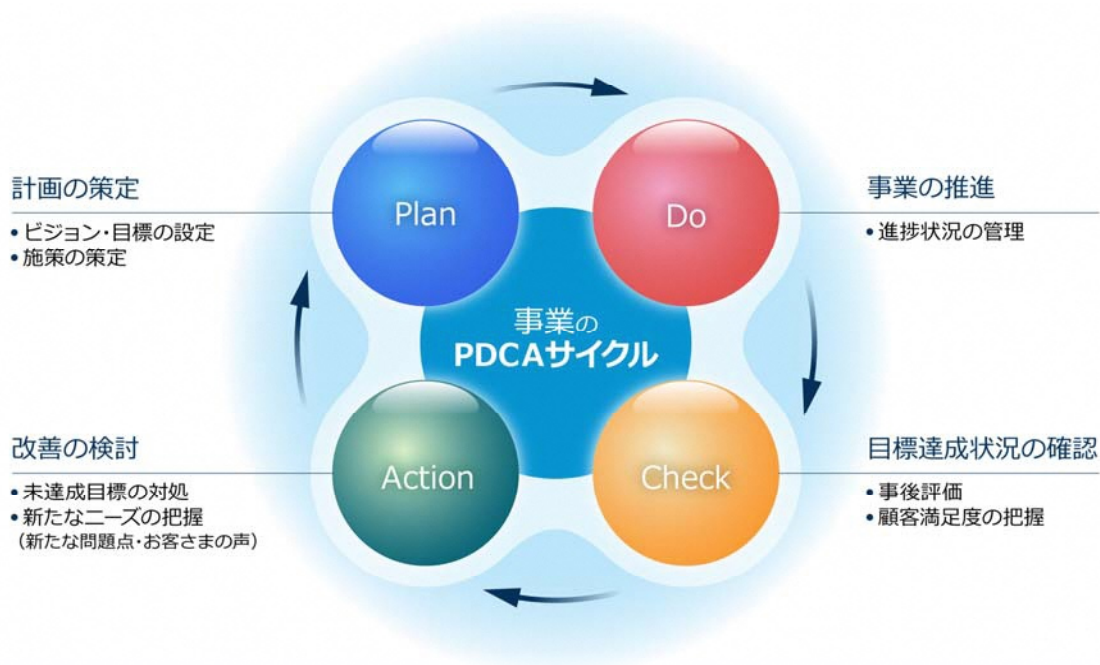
計画の策定

• ビジョン・目標の設定
• 施策の策定

Plan

Do

事業の推進

• 進捗状況の管理

事業の
PDCAサイクル

改善の検討

• 未達成目標の対処
• 新たなニーズの把握
（新たな問題点・お客さまの声）

Action

Check

目標達成状況の確認

• 事後評価
• 顧客満足度の把握